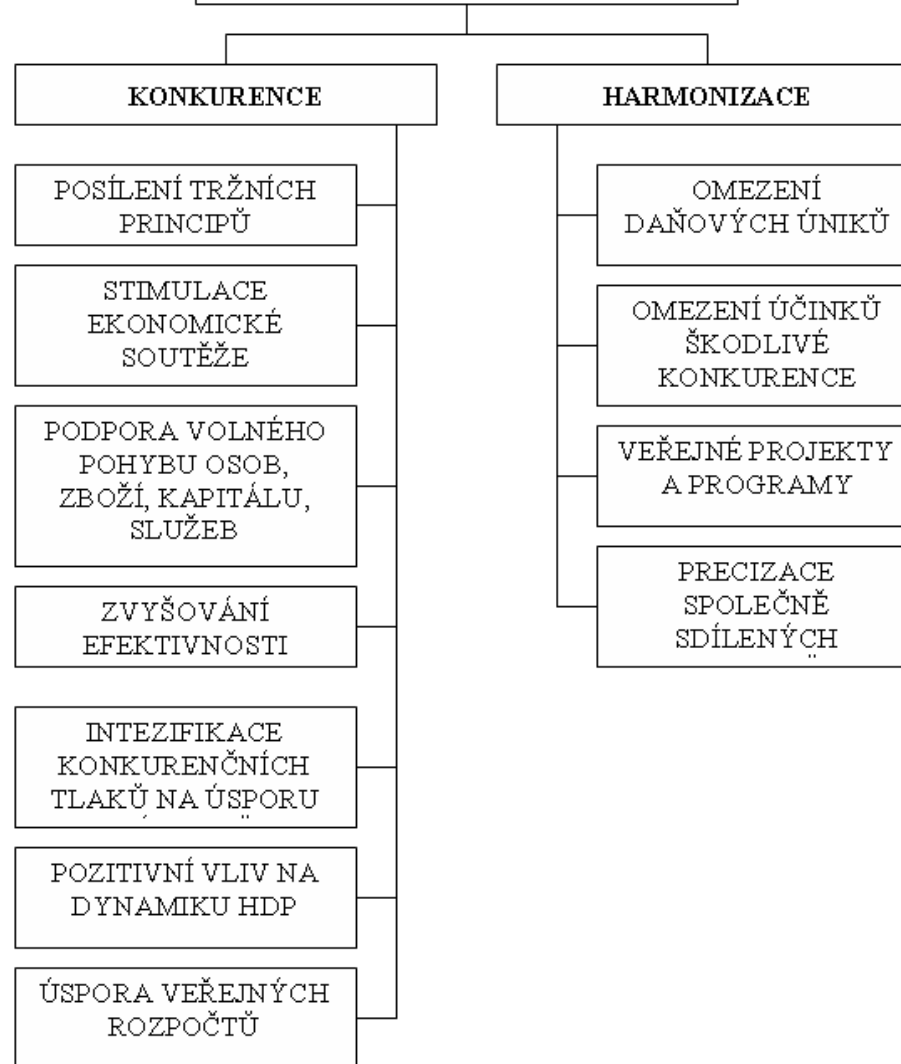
KONKURENCE

POSÍLENÍ TRŽNÍCH PRINCIPŮ

STIMULACE EKONOMICKÉ SOUTĚŽE

PODPORA VOLNÉHO POHYBU OSOB, ZBOŽÍ, KAPITÁLU, SLUŽEB

ZVYŠOVÁNÍ EFEKTIVNOSTI

INTEZIFIKACE KONKURENČNÍCH TLAKŮ NA ÚSPORU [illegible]

POZITIVNÍ VLIV NA DYNAMIKU HDP

ÚSPORA VEŘEJNÝCH ROZPOČTŮ

HARMONIZACE

OMEZENÍ DAŇOVÝCH ÚNIKŮ

OMEZENÍ ÚČINKŮ ŠKODLIVÉ KONKURENCE

VEŘEJNÉ PROJEKTY A PROGRAMY

PRECIZACE SPOLEČNĚ SDÍLENÝCH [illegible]